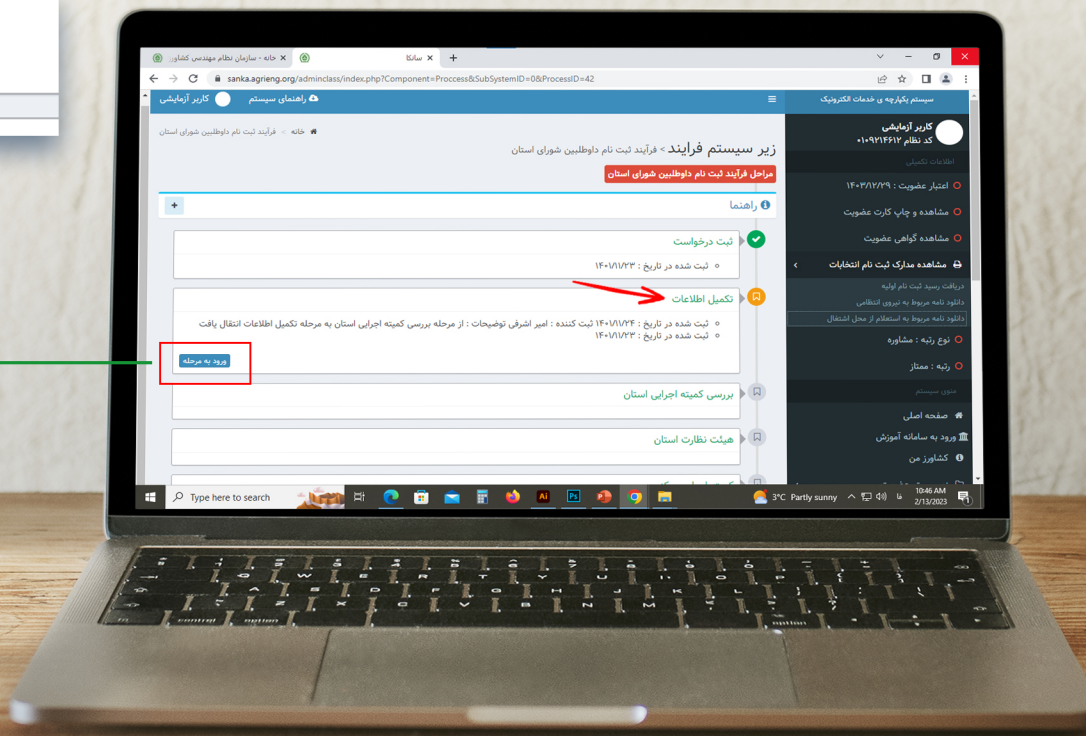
خانه - سازمان نظام مهندسی کشاو...
سانکا
sanka.agrieng.org/adminclass/index.php?Component=Proccess&SubSystemID=0&ProcessID=42

سیستم یکپارچه ی خدمات الکترونیک
کاربر آزمایشی
کد نظام ۰۱۰۹۲۱۴۶۱۲
اطلاعات تکمیلی
اعتبار عضویت : ۱۴۰۳/۱۲/۲۹
مشاهده و چاپ کارت عضویت
مشاهده گواهی عضویت
مشاهده مدارک ثبت نام انتخابات
دریافت رسید ثبت نام اولیه
دانلود نامه مربوط به نیروی انتظامی
دانلود نامه مربوط به استعلام از محل اشتغال
نوع رتبه : مشاوره
رتبه : ممتاز
منوی سیستم
صفحه اصلی
ورود به سامانه آموزش
کشاورز من

کاربر آزمایشی
راهنمای سیستم
خانه > فرآیند ثبت نام داوطلبین شورای استان
زیر سیستم فرایند > فرآیند ثبت نام داوطلبین شورای استان
مراحل فرآیند ثبت نام داوطلبین شورای استان
راهنما
ثبت درخواست
ثبت شده در تاریخ : ۱۴۰۱/۱۱/۲۳
تکمیل اطلاعات
ثبت شده در تاریخ : ۱۴۰۱/۱۱/۲۴ ثبت کننده : امیر اشرفی توضیحات : از مرحله بررسی کمیته اجرایی استان به مرحله تکمیل اطلاعات انتقال یافت
ثبت شده در تاریخ : ۱۴۰۱/۱۱/۲۳
ورود به مرحله
بررسی کمیته اجرایی استان
هیئت نظارت استان

Type here to search
3°C Partly sunny
فا
10:46 AM
2/13/2023